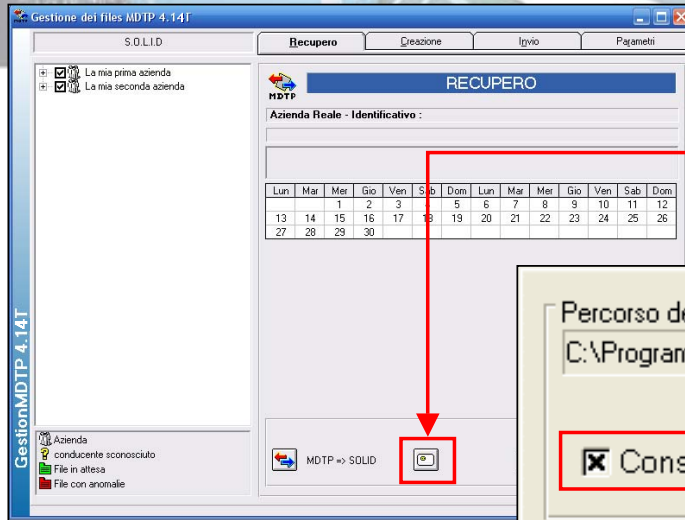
Gestione dei files MDTP 4.14T

S.O.L.I.D

Recupero | Creazione | Invio | Parametri

La mia prima azienda
La mia seconda azienda

MDTP

RECUPERO

Azienda Reale - Identificativo :

| Lun | Mar | Mer | Gio | Ven | Sab | Dom | Lun | Mar | Mer | Gio | Ven | Sab | Dom |
|---|---|---|---|---|---|---|---|---|---|---|---|---|---|
| | | 1 | 2 | 3 | 4 | 5 | 6 | 7 | 8 | 9 | 10 | 11 | 12 |
| 13 | 14 | 15 | 16 | 17 | 18 | 19 | 20 | 21 | 22 | 23 | 24 | 25 | 26 |
| 27 | 28 | 29 | 30 | | | | | | | | | | |

GestionMDTP 4.14T

Azienda
conducente sconosciuto
File in attesa
File con anomalie

MDTP => SOLID

Percorso de
C:\Program

Cons